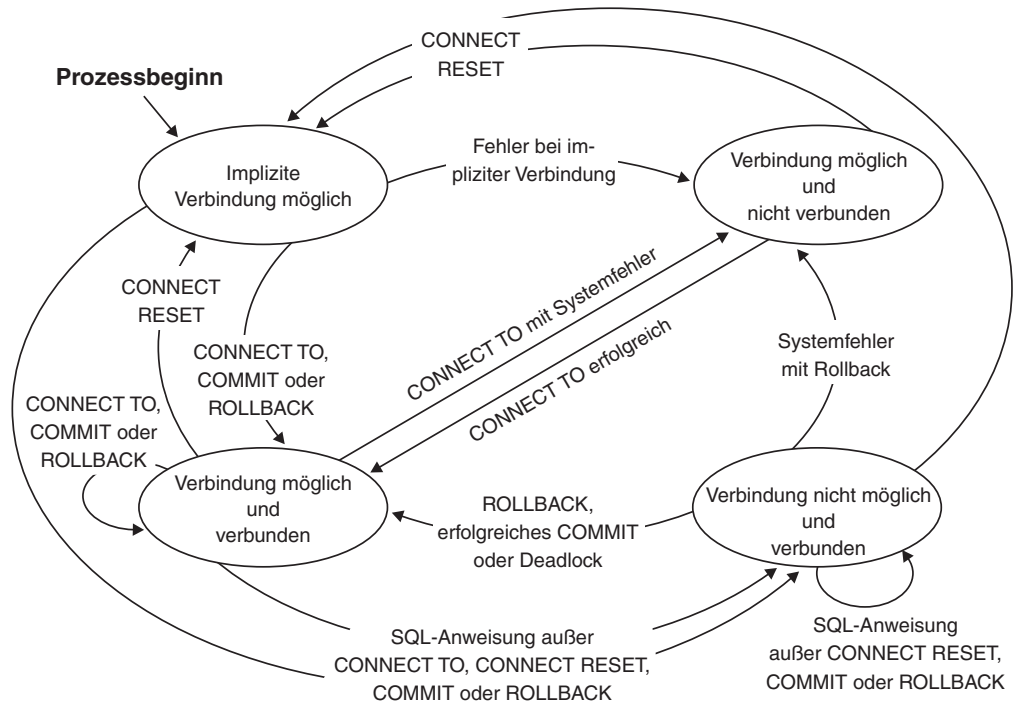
CONNECT
RESET

Prozessbeginn

Implizite
Verbindung möglich

Fehler bei impliziter Verbindung

Verbindung möglich
und
nicht verbunden

CONNECT
RESET

CONNECT TO mit Systemfehler

CONNECT TO erfolgreich

CONNECT TO,
COMMIT oder
ROLLBACK

Systemfehler
mit Rollback

CONNECT TO,
COMMIT oder
ROLLBACK

Verbindung möglich
und
verbunden

ROLLBACK,
erfolgreiches COMMIT
oder Deadlock

Verbindung nicht möglich
und
verbunden

SQL-Anweisung außer
CONNECT TO, CONNECT RESET,
COMMIT oder ROLLBACK

SQL-Anweisung
außer CONNECT RESET,
COMMIT oder ROLLBACK